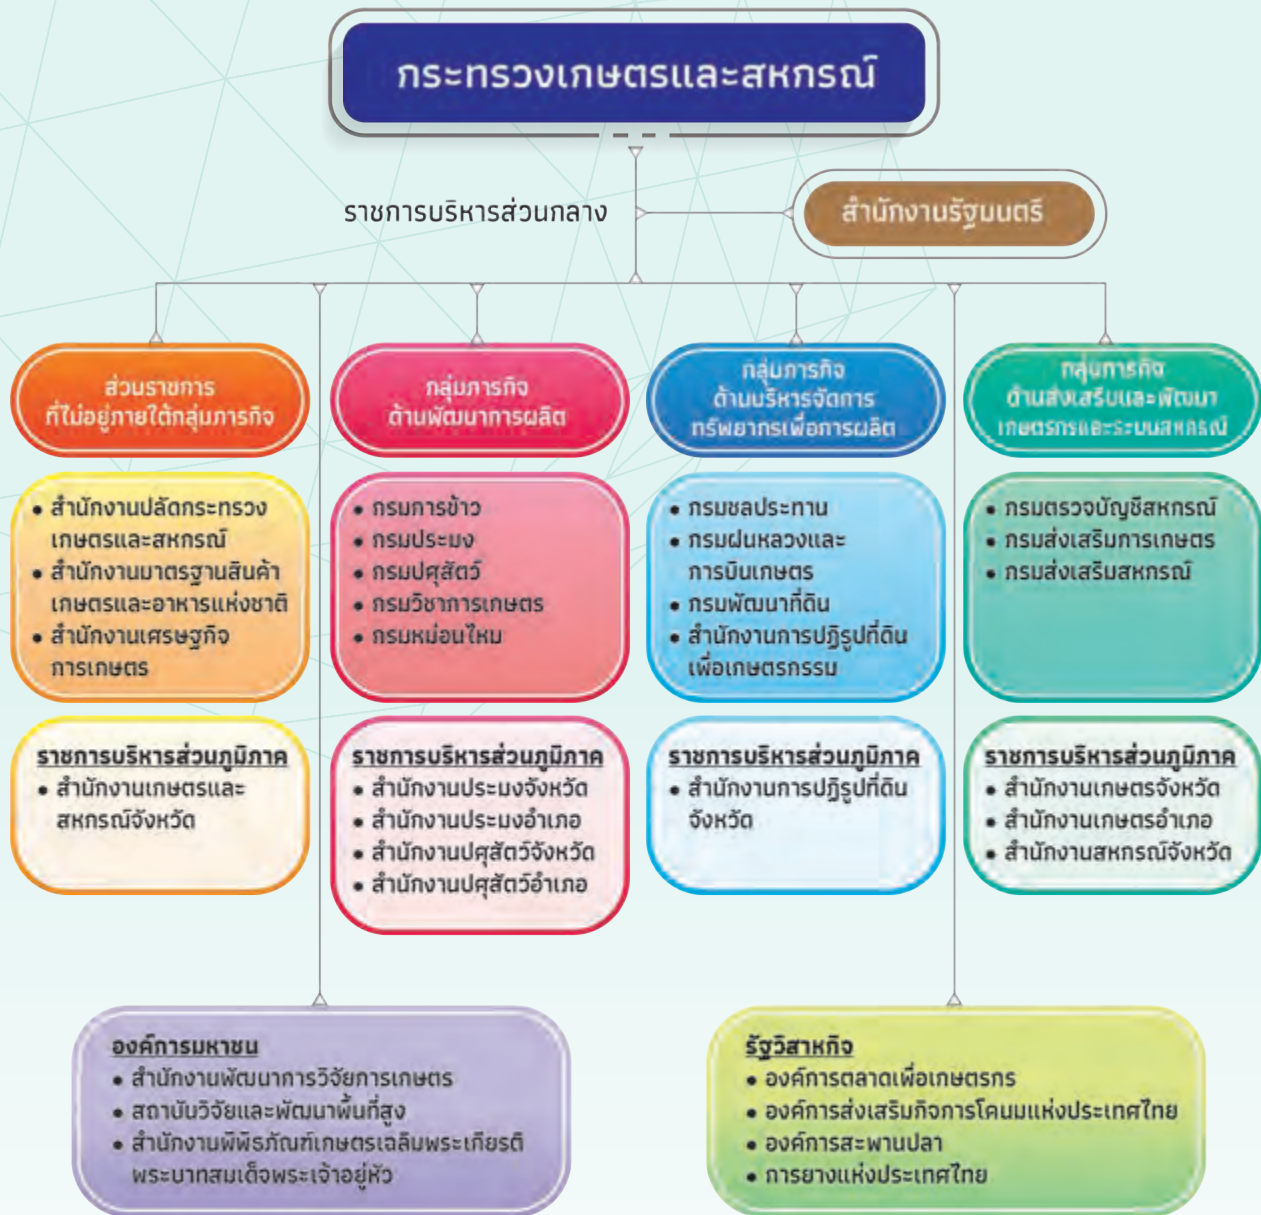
กระทรวงเกษตรและสหกรณ์

ราชการบริหารส่วนกลาง

สำนักงานรัฐมนตรี

ส่วนราชการ
ที่ไม่อยู่ภายใต้กลุ่มภารกิจ

กลุ่มภารกิจ
ด้านพัฒนาการผลิต

กลุ่มภารกิจ
ด้านบริหารจัดการ
ทรัพยากรเพื่อการผลิต

กลุ่มภารกิจ
ด้านส่งเสริมและพัฒนา
เกษตรกรและระบบสหกรณ์

• สำนักงานปลัดกระทรวงเกษตรและสหกรณ์
• สำนักงานมาตรฐานสินค้าเกษตรและอาหารแห่งชาติ
• สำนักงานเศรษฐกิจการเกษตร

• กรมการข้าว
• กรมประมง
• กรมปศุสัตว์
• กรมวิชาการเกษตร
• กรมหม่อนไหม

• กรมชลประทาน
• กรมฝนหลวงและการบินเกษตร
• กรมพัฒนาที่ดิน
• สำนักงานการปฏิรูปที่ดินเพื่อเกษตรกรรม

• กรมตรวจบัญชีสหกรณ์
• กรมส่งเสริมการเกษตร
• กรมส่งเสริมสหกรณ์

ราชการบริหารส่วนภูมิภาค
• สำนักงานเกษตรและสหกรณ์จังหวัด

ราชการบริหารส่วนภูมิภาค
• สำนักงานประมงจังหวัด
• สำนักงานประมงอำเภอ
• สำนักงานปศุสัตว์จังหวัด
• สำนักงานปศุสัตว์อำเภอ

ราชการบริหารส่วนภูมิภาค
• สำนักงานการปฏิรูปที่ดินจังหวัด

ราชการบริหารส่วนภูมิภาค
• สำนักงานเกษตรจังหวัด
• สำนักงานเกษตรอำเภอ
• สำนักงานสหกรณ์จังหวัด

องค์การมหาชน
• สำนักงานพัฒนาการวิจัยการเกษตร
• สถาบันวิจัยและพัฒนาพื้นที่สูง
• สำนักงานพิพิธภัณฑ์เกษตรเฉลิมพระเกียรติพระบาทสมเด็จพระเจ้าอยู่หัว

รัฐวิสาหกิจ
• องค์การตลาดเพื่อเกษตรกร
• องค์การส่งเสริมกิจการโคนมแห่งประเทศไทย
• องค์การสะพานปลา
• การยางแห่งประเทศไทย